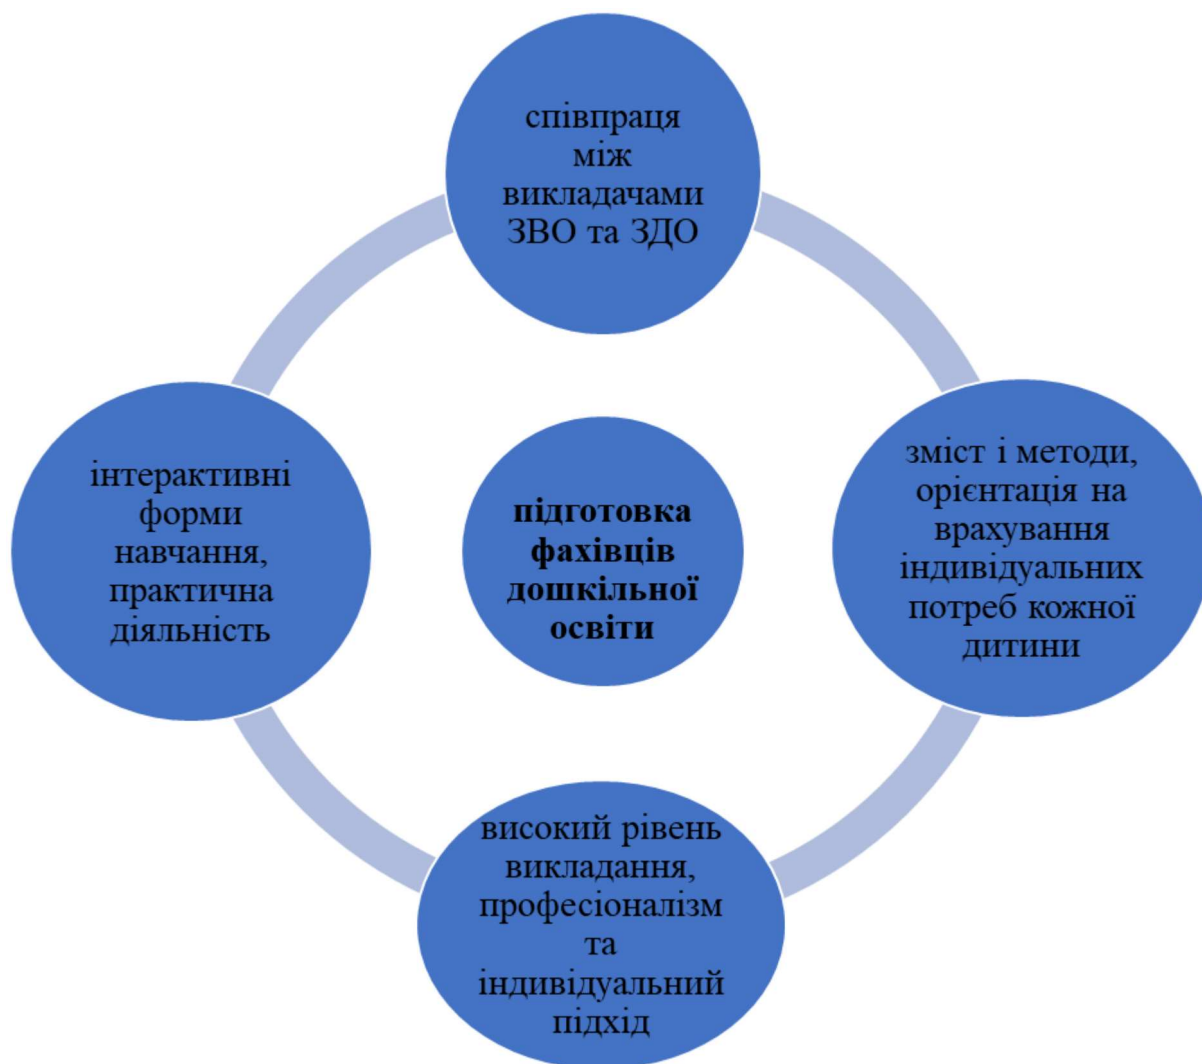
співпраця між викладачами ЗВО та ЗДО

зміст і методи, орієнтація на врахування індивідуальних потреб кожної дитини

високий рівень викладання, професіоналізм та індивідуальний підхід

інтерактивні форми навчання, практична діяльність

**підготовка фахівців дошкільної освіти**